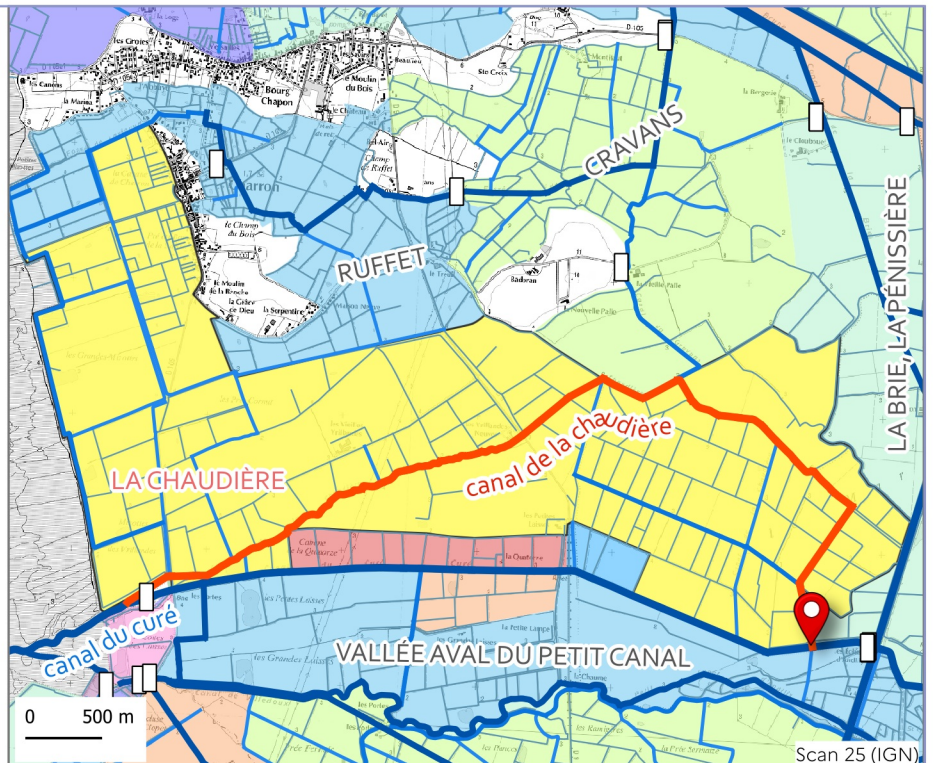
CRAVANS

LA BRIE, LA PÉNISSIÈRE

RUFFET

canal de la chaudière

LA CHAUDIÈRE

canal du curé

VALLÉE AVAL DU PETIT CANAL

les Groies
D 105
Ste Croix
le Moulin du Bois
Bourg Chapon
Charron
Bel-Air
Champ de Ruffet
le Champ du Bois
le Moulin de la Roche
la Grève de Dieu
la Serpentine
le Treuil
Badoran
Nouvelle Palle
la Bergerie
le Chaillou
les Grandes Palles
Canton de la Queuerie
la Chaudière
Curé
les Petites Laisses
les Grandes Laisses
la Petite Lande
le Chaume
les Paincés
0
500 m
Scan 25 (IGN)